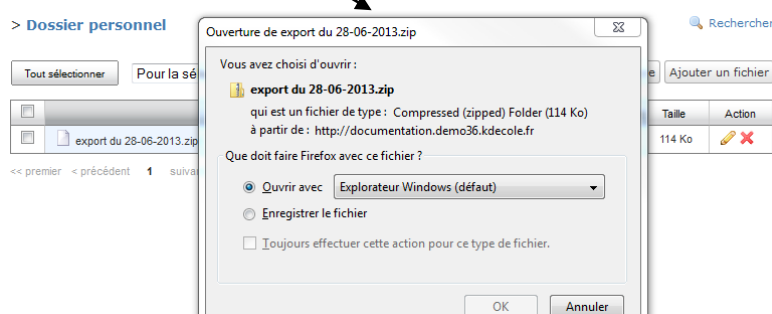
> Dossier personnel

Rechercher

Tout sélectionner

Pour la sé

e

Ajouter un fichier

Taille

Action

export du 28-06-2013.zip

114 Ko

<< premier < précédent 1 suiva

Ouverture de export du 28-06-2013.zip

Vous avez choisi d'ouvrir :

export du 28-06-2013.zip

qui est un fichier de type : Compressed (zipped) Folder (114 Ko)

à partir de : http://documentation.demo36.kdecole.fr

Que doit faire Firefox avec ce fichier ?

Ouvrir avec Explorateur Windows (défaut)

Enregistrer le fichier

Toujours effectuer cette action pour ce type de fichier.

OK

Annuler